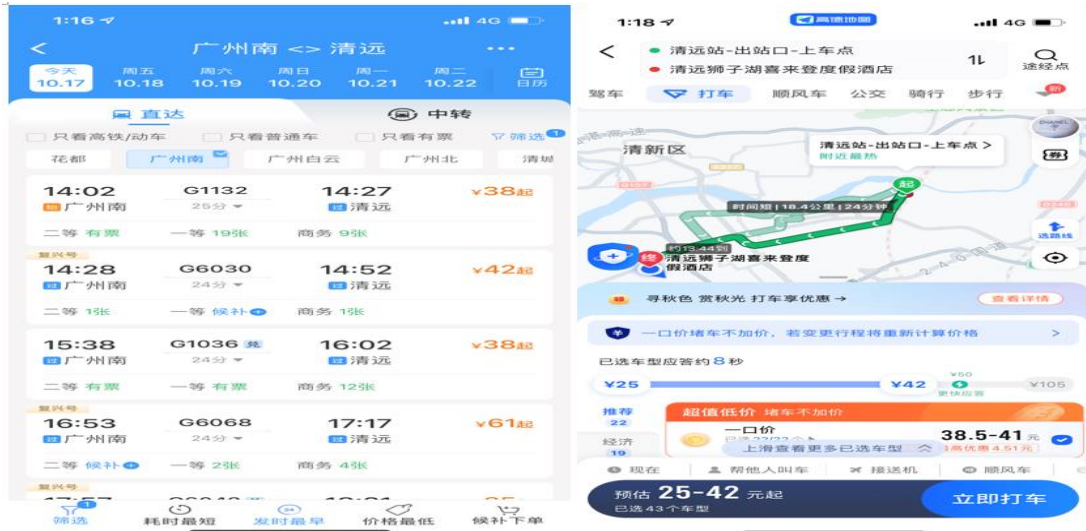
1:16 4G

广州南 <> 清远

今天 10.17 | 周五 10.18 | 周六 10.19 | 周日 10.20 | 周一 10.21 | 周二 10.22 | 日历

直达 | 中转

只看高铁/动车 | 只看普通车 | 只看有票 | 筛选 1

花都 | 广州南 | 广州白云 | 广州北 | 清城

14:02 G1132 14:27 ¥38起
始 广州南 25分 过 清远
二等 有票 | 一等 19张 | 商务 9张

复兴号
14:28 G6030 14:52 ¥42起
过 广州南 24分 过 清远
二等 1张 | 一等 候补 | 商务 1张

15:38 G1036 24分 16:02 ¥38起
过 广州南 过 清远
二等 有票 | 一等 有票 | 商务 12张

复兴号
16:53 G6068 17:17 ¥61起
过 广州南 24分 过 清远
二等 候补 | 一等 2张 | 商务 4张

复兴号

筛选 | 耗时最短 | 发时最早 | 价格最低 | 候补下单

1:18 高德地图 4G

清远站-出站口-上车点
清远狮子湖喜来登度假酒店
途经点

驾车 | 打车 | 顺风车 | 公交 | 骑行 | 步行

清新区
清远站-出站口-上车点 >
附近最热
起
时间短 | 18.4公里 | 24分钟
约13:44到
终 清远狮子湖喜来登度假酒店
选路线

寻秋色 赏秋光 打车享优惠 → 查看详情

一口价堵车不加价，若变更行程将重新计算价格 >

已选车型应答约 8 秒
¥25 ¥42 ¥50 更快应答 ¥105

推荐 22
经济 19
超值低价 堵车不加价
一口价 38.5-41 元
上滑查看更多已选车型

现在 | 帮他人叫车 | 接送机 | 顺风车

预估 25-42 元起
已选 43 个车型
立即打车